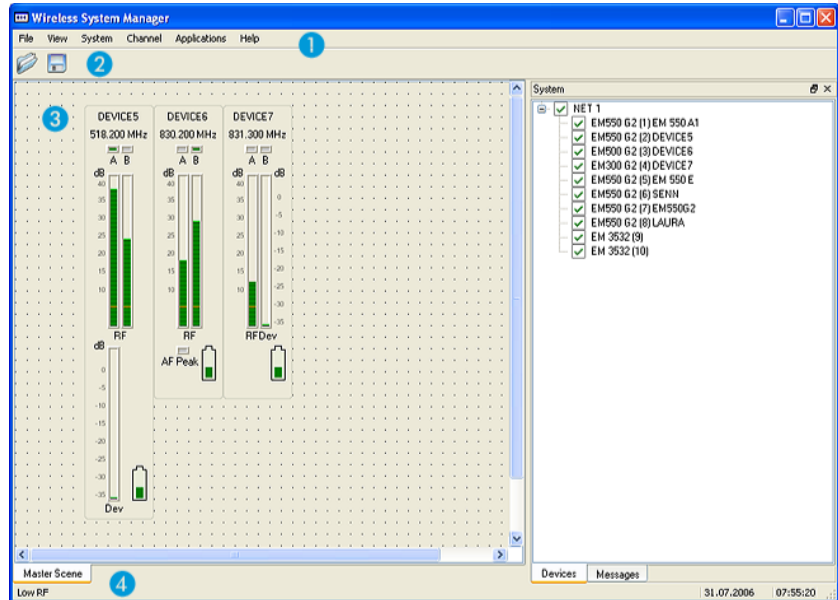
Wireless System Manager

File View System Channel Applications Help

1

2

3

DEVICE5
518.200 MHz
A B
dB
40
35
30
25
20
15
10
5
RF
dB
0
-5
-10
-15
-20
-25
-30
-35
Dev

DEVICE6
830.200 MHz
A B
dB
40
35
30
25
20
15
10
5
RF
AF Peak

DEVICE7
831.300 MHz
A B
dB
40
35
30
25
20
15
10
5
dB
0
-5
-10
-15
-20
-25
-30
-35
RFDev

System
NET 1
EM550 G2 (1) EM 550 A1
EM550 G2 (2) DEVICE5
EM500 G2 (3) DEVICE6
EM300 G2 (4) DEVICE7
EM550 G2 (5) EM 550 E
EM550 G2 (6) SENN
EM550 G2 (7) EM550G2
EM550 G2 (8) LAURA
EM 3532 (9)
EM 3532 (10)

Master Scene

4

Devices Messages

Low RF 31.07.2006 07:55:20